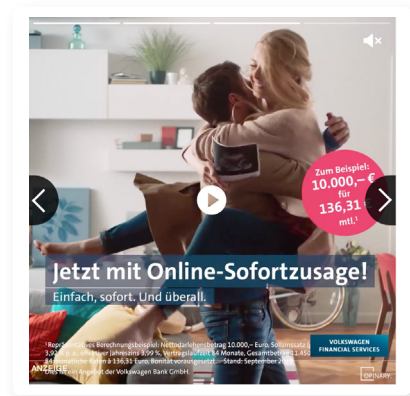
Zum Beispiel:
10.000,– €
für
136,31 €
mtl.¹

Jetzt mit Online-Sofortzusage!
Einfach, sofort. Und überall.

¹Repräsentatives Berechnungsbeispiel: Nettodarlehensbetrag 10.000,– Euro, Sollzinssatz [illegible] 3,92 % p. a., effektiver Jahreszins 3,99 %, Vertragslaufzeit 84 Monate, Gesamtbetrag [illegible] 84 monatliche Raten à 136,31 Euro. Bonität vorausgesetzt. Stand: September 20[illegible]
Dies ist ein Angebot der Volkswagen Bank GmbH.

VOLKSWAGEN
FINANCIAL SERVICES

ANZEIGE

OPINARY